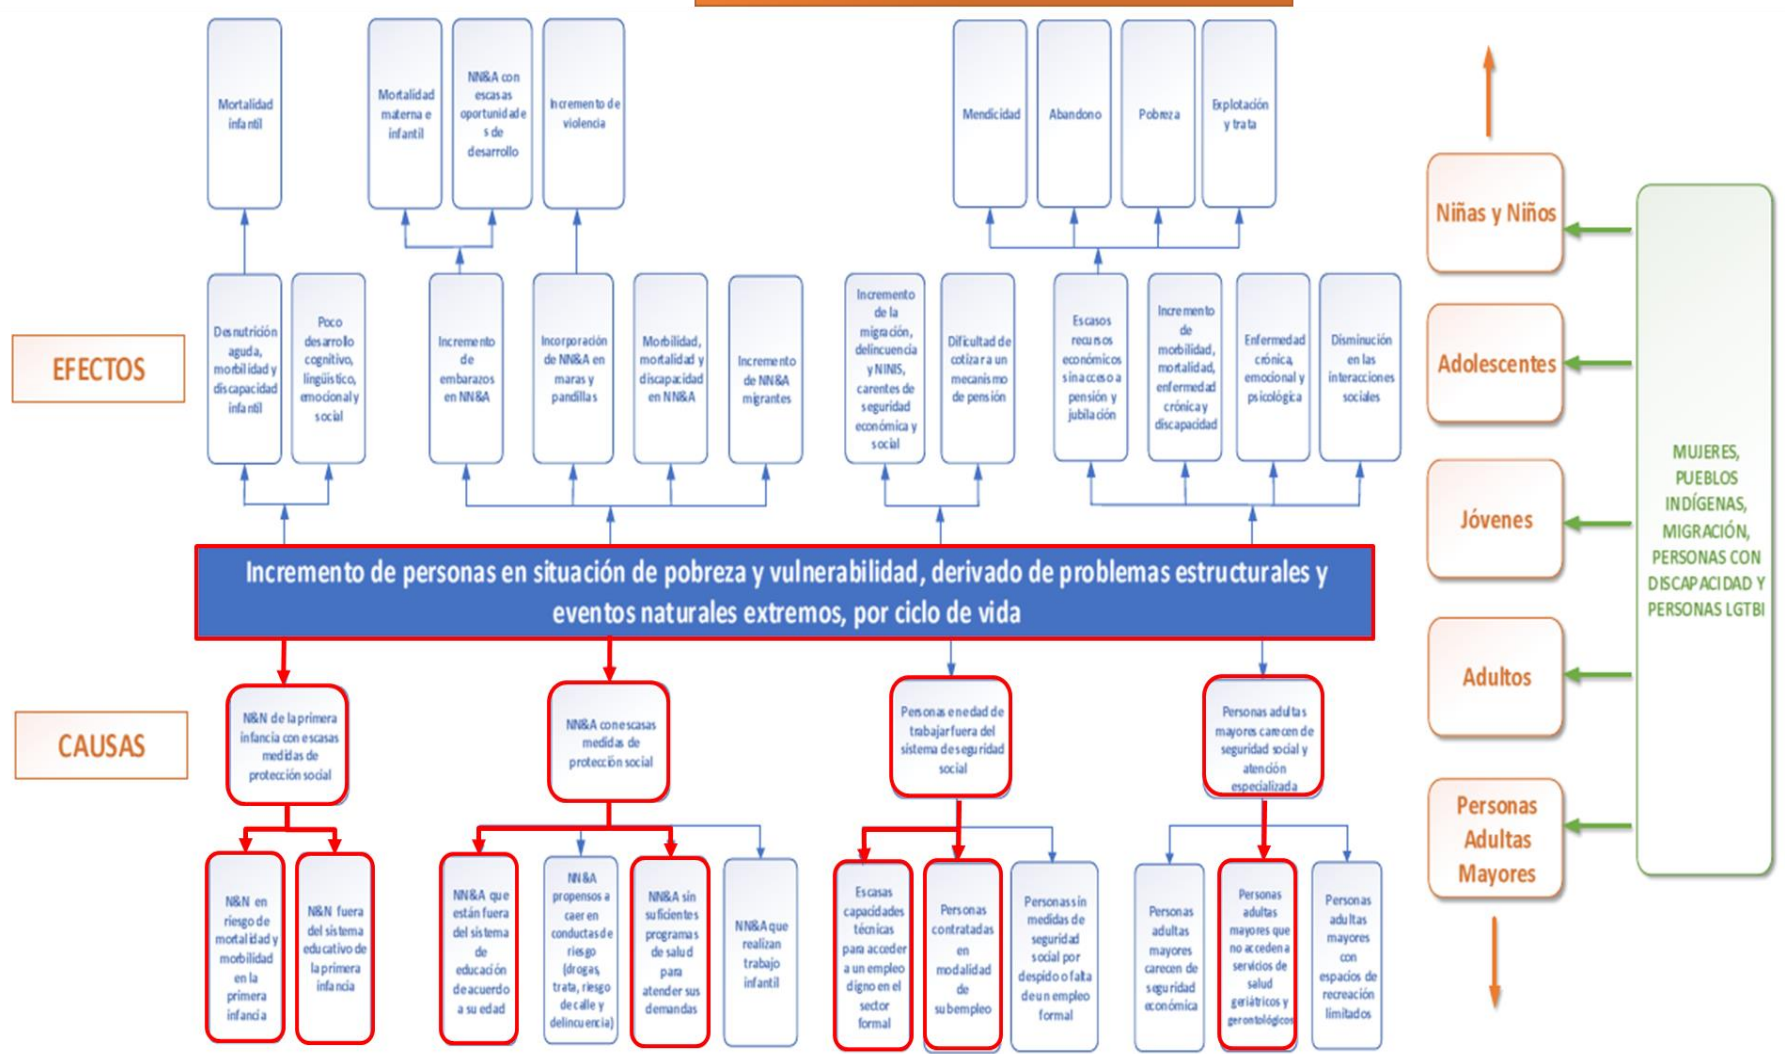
Mortalidad infantil

Mortalidad materna e infantil

NN&A con escasas oportunidades de desarrollo

Incremento de violencia

Mendicidad

Abandono

Pobreza

Explotación y trata

EFECTOS

Desnutrición aguda, morbilidad y discapacidad infantil

Poco desarrollo cognitivo, lingüístico, emocional y social

Incremento de embarazos en NN&A

Incorporación de NN&A en maras y pandillas

Morbilidad, mortalidad y discapacidad en NN&A

Incremento de NN&A migrantes

Incremento de la migración, delincuencia y NINIS, carentes de seguridad económica y social

Dificultad de cotizar a un mecanismo de pensión

Escasos recursos económicos sin acceso a pensión y jubilación

Incremento de morbilidad, mortalidad, enfermedad crónica y discapacidad

Enfermedad crónica, emocional y psicológica

Disminución en las interacciones sociales

Niñas y Niños

Adolescentes

Jóvenes

Adultos

Personas Adultas Mayores

MUJERES, PUEBLOS INDÍGENAS, MIGRACIÓN, PERSONAS CON DISCAPACIDAD Y PERSONAS LGTBI

Incremento de personas en situación de pobreza y vulnerabilidad, derivado de problemas estructurales y eventos naturales extremos, por ciclo de vida

CAUSAS

N&N de la primera infancia con escasas medidas de protección social

NN&A con escasas medidas de protección social

Personas en edad de trabajar fuera del sistema de seguridad social

Personas adultas mayores carecen de seguridad social y atención especializada

N&N en riesgo de mortalidad y morbilidad en la primera infancia

N&N fuera del sistema educativo de la primera infancia

NN&A que están fuera del sistema de educación de acuerdo a su edad

NN&A propensos a caer en conductas de riesgo (drogas, trata, riesgo de calle y delincuencia)

NN&A sin suficientes programas de salud para atender sus demandas

NN&A que realizan trabajo infantil

Escasas capacidades técnicas para acceder a un empleo digno en el sector formal

Personas contratadas en modalidad de subempleo

Personas sin medidas de seguridad social por despido o falta de un empleo formal

Personas adultas mayores carecen de seguridad económica

Personas adultas mayores que no acceden a servicios de salud geriátricos y gerontológicos

Personas adultas mayores con espacios de recreación limitados